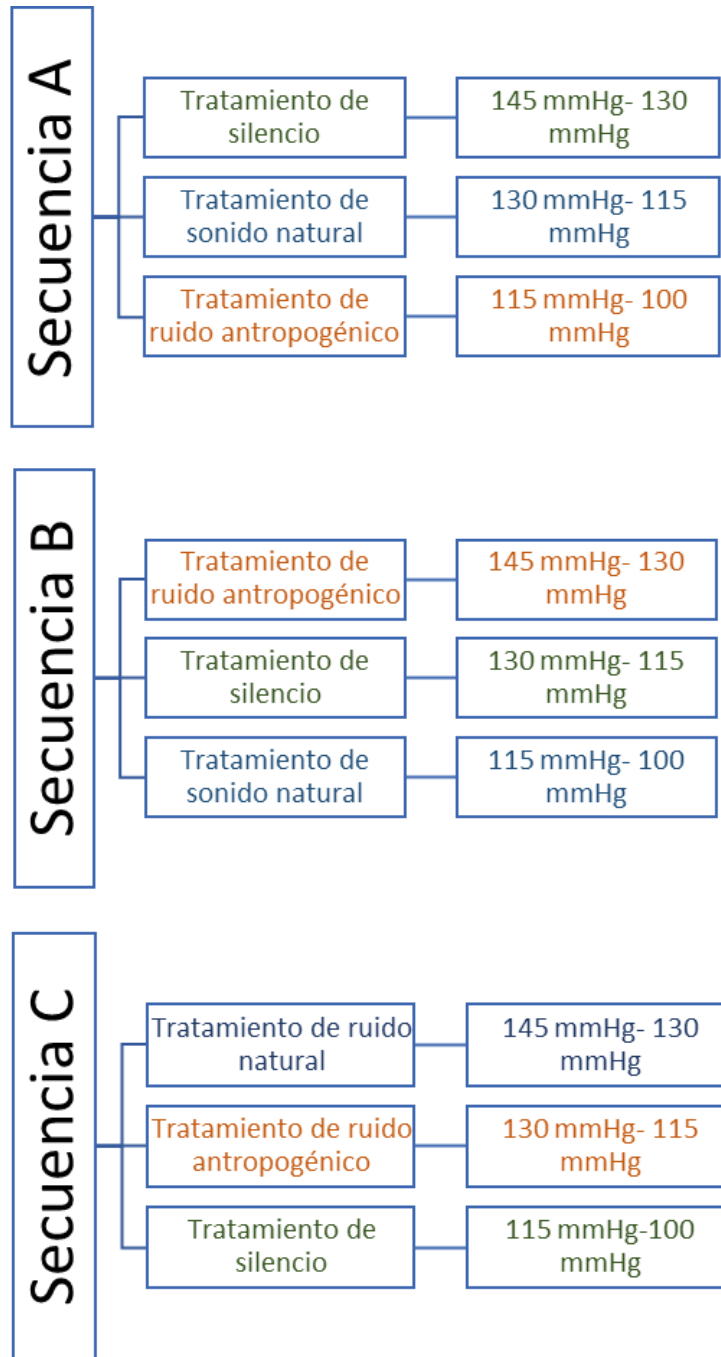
Secuencia A

Tratamiento de silencio
145 mmHg- 130 mmHg

Tratamiento de sonido natural
130 mmHg- 115 mmHg

Tratamiento de ruido antropogénico
115 mmHg- 100 mmHg

Secuencia B

Tratamiento de ruido antropogénico
145 mmHg- 130 mmHg

Tratamiento de silencio
130 mmHg- 115 mmHg

Tratamiento de sonido natural
115 mmHg- 100 mmHg

Secuencia C

Tratamiento de ruido natural
145 mmHg- 130 mmHg

Tratamiento de ruido antropogénico
130 mmHg- 115 mmHg

Tratamiento de silencio
115 mmHg-100 mmHg